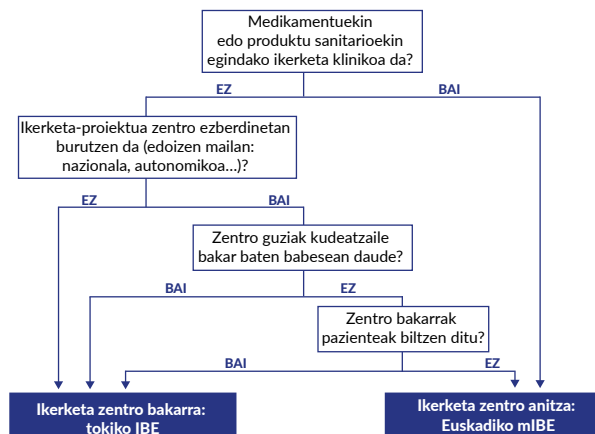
Medikamentuekin edo produktu sanitarioekin egindako ikerketa klinikoa da?

EZ

BAI

Ikerketa-proiektua zentro ezberdinetan burutzen da (edoizen mailan: nazionala, autonomikoa...)?

EZ

BAI

Zentro guziak kudeatzaile bakar baten babesean daude?

BAI

EZ

Zentro bakarrak pazienteak biltzen ditu?

BAI

EZ

Ikerketa zentro bakarra: tokiko IBE

Ikerketa zentro anitza: Euskadiko mIBE